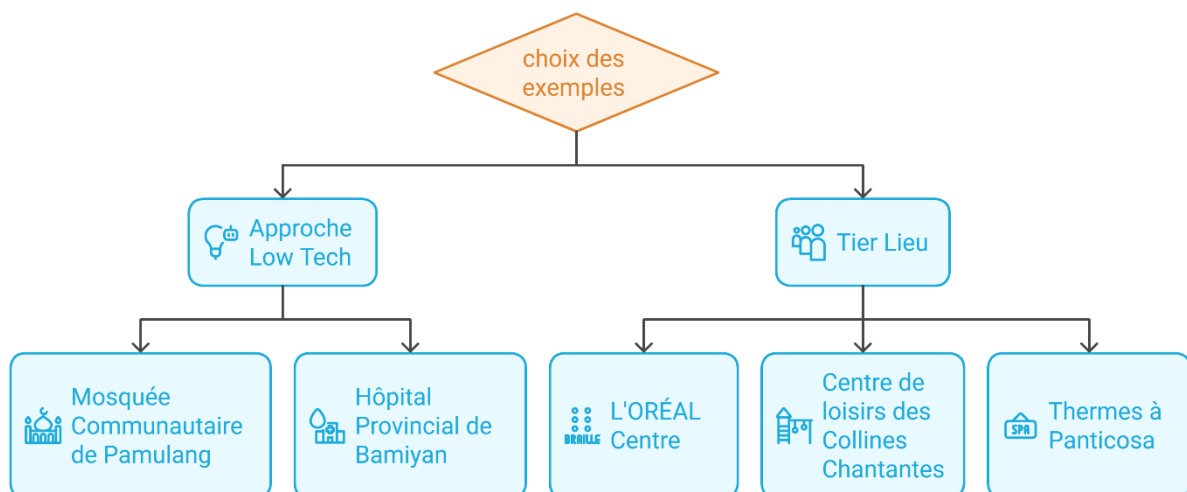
choix des exemples

Approche Low Tech

Tier Lieu

Mosquée Communautaire de Pamulang

Hôpital Provincial de Bamiyan

BRAILLE

L'ORÉAL Centre

Centre de loisirs des Collines Chantantes

SPA

Thermes à Panticosa